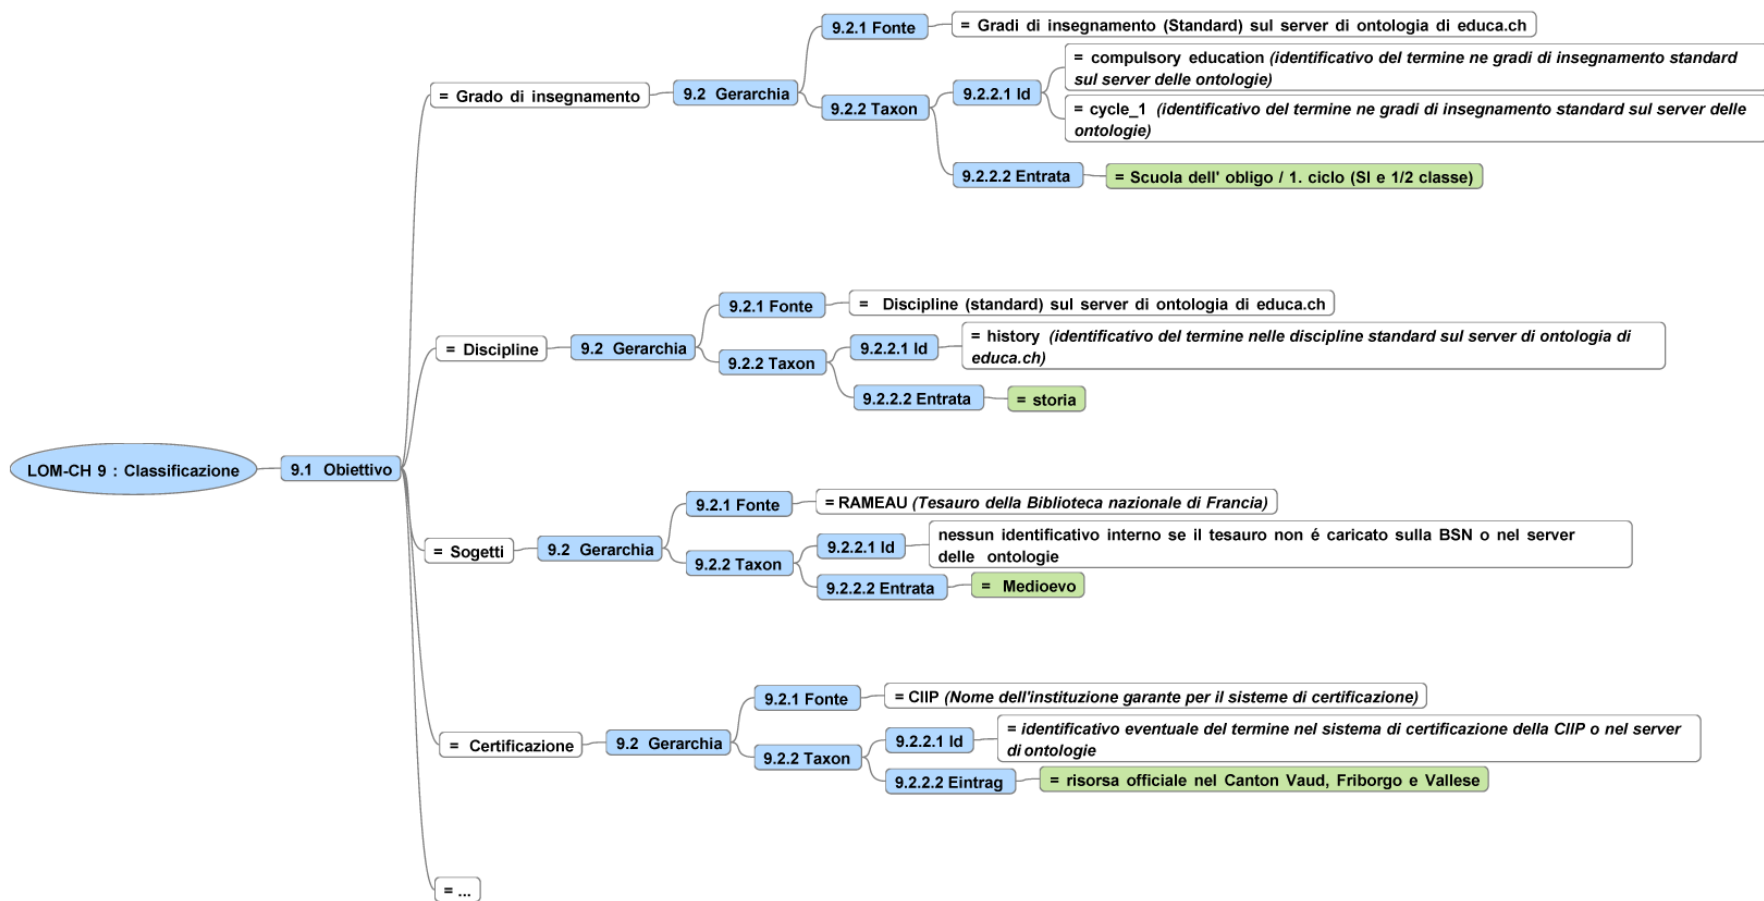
LOM-CH 9 : Classificazione

9.1 Obiettivo

= Grado di insegnamento

9.2 Gerarchia

9.2.1 Fonte

= Gradi di insegnamento (Standard) sul server di ontologia di educa.ch

9.2.2 Taxon

9.2.2.1 Id

= compulsory education *(identificativo del termine ne gradi di insegnamento standard sul server delle ontologie)*

= cycle_1 *(identificativo del termine ne gradi di insegnamento standard sul server delle ontologie)*

9.2.2.2 Entrata

= Scuola dell' obligo / 1. ciclo (SI e 1/2 classe)

= Discipline

9.2 Gerarchia

9.2.1 Fonte

= Discipline (standard) sul server di ontologia di educa.ch

9.2.2 Taxon

9.2.2.1 Id

= history *(identificativo del termine nelle discipline standard sul server di ontologia di educa.ch)*

9.2.2.2 Entrata

= storia

= Sogetti

9.2 Gerarchia

9.2.1 Fonte

= RAMEAU *(Tesauro della Biblioteca nazionale di Francia)*

9.2.2 Taxon

9.2.2.1 Id

nessun identificativo interno se il tesauro non é caricato sulla BSN o nel server delle ontologie

9.2.2.2 Entrata

= Medioevo

= Certificazione

9.2 Gerarchia

9.2.1 Fonte

= CIIP *(Nome dell'instituzione garante per il sisteme di certificazione)*

9.2.2 Taxon

9.2.2.1 Id

= *identificativo eventuale del termine nel sistema di certificazione della CIIP o nel server di ontologie*

9.2.2.2 Eintrag

= risorsa officiale nel Canton Vaud, Friborgo e Vallese

= ...